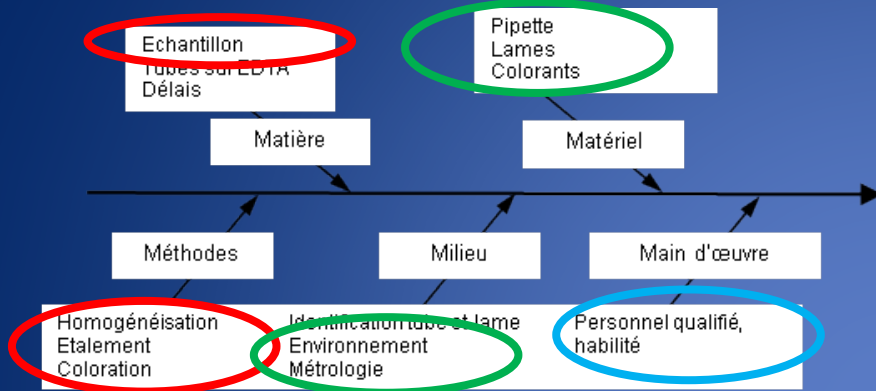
Echantillon
Tubes sur EDTA
Délais

Pipette
Lames
Colorants

Matière

Matériel

Méthodes

Milieu

Main d'œuvre

Homogénéisation
Etalement
Coloration

Identification tube et lame
Environnement
Métrologie

Personnel qualifié,
habilité